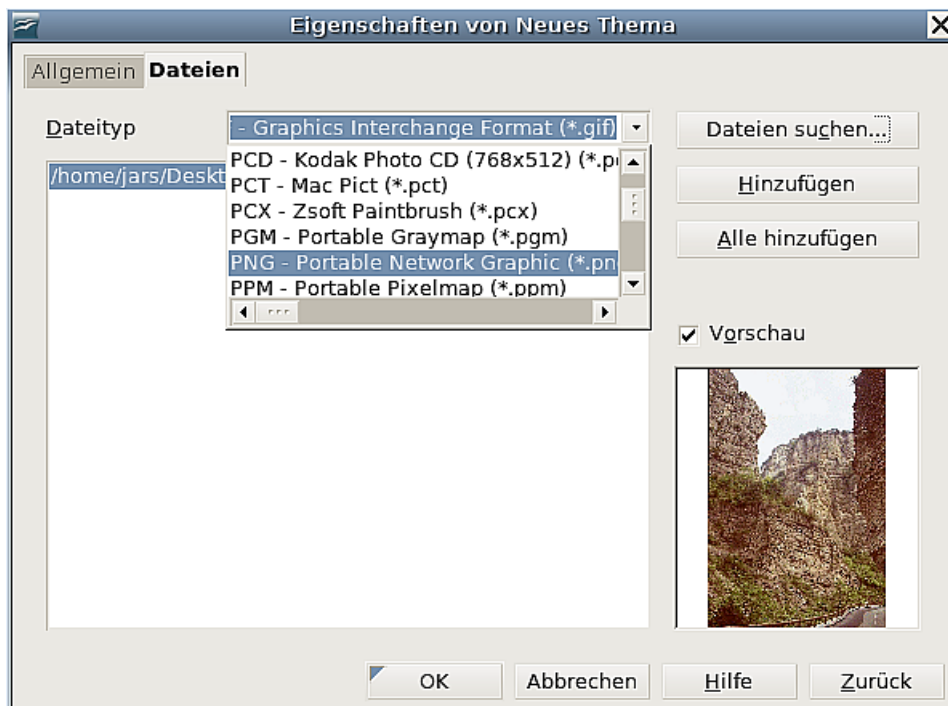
Eigenschaften von Neues Thema

Allgemein Dateien

Dateityp

- Graphics Interchange Format (*.gif)

/home/jars/Deskt

PCD - Kodak Photo CD (768x512) (*.p
PCT - Mac Pict (*.pct)
PCX - Zsoft Paintbrush (*.pcx)
PGM - Portable Graymap (*.pgm)
PNG - Portable Network Graphic (*.pn
PPM - Portable Pixelmap (*.ppm)

Dateien suchen...

Hinzufügen

Alle hinzufügen

Vorschau

OK Abbrechen Hilfe Zurück